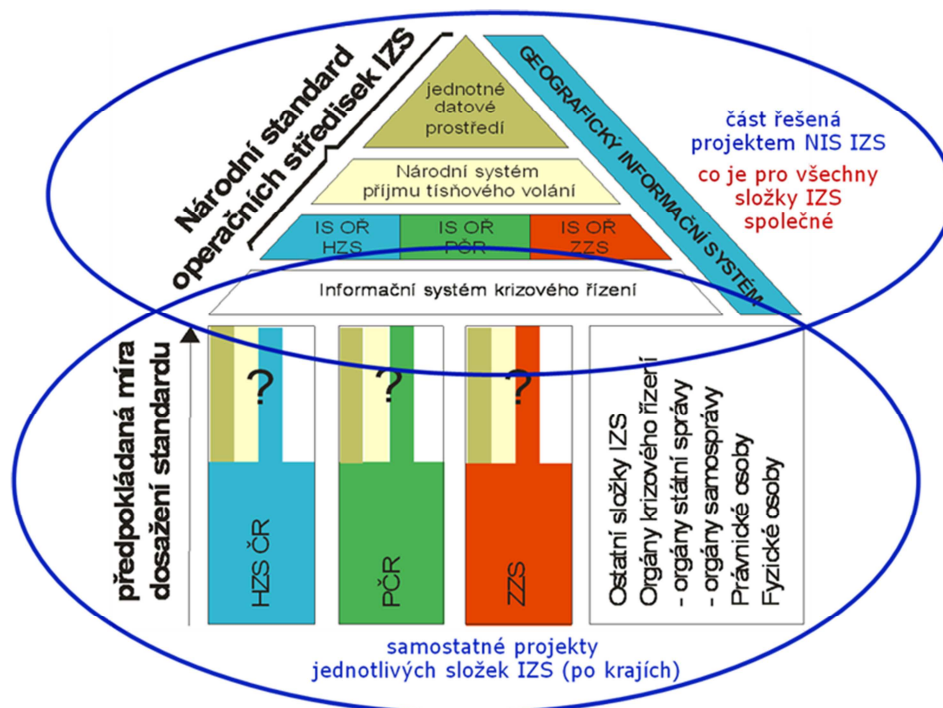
Národní standard operačních středisek IZS

jednotné datové prostředí

GEOGRAFICKÝ INFORMAČNÍ SYSTÉM

část řešená projektem NIS IZS

co je pro všechny složky IZS společné

Národní systém příjmu tísňového volání

IS OŘ HZS

IS OŘ PČR

IS OŘ ZZS

Informační systém krizového řízení

předpokládaná míra dosažení standardu

?

?

?

HZS ČR

PČR

ZZS

Ostatní složky IZS
Orgány krizového řízení
- orgány státní správy
- orgány samosprávy
Právnické osoby
Fyzické osoby

samostatné projekty jednotlivých složek IZS (po krajích)